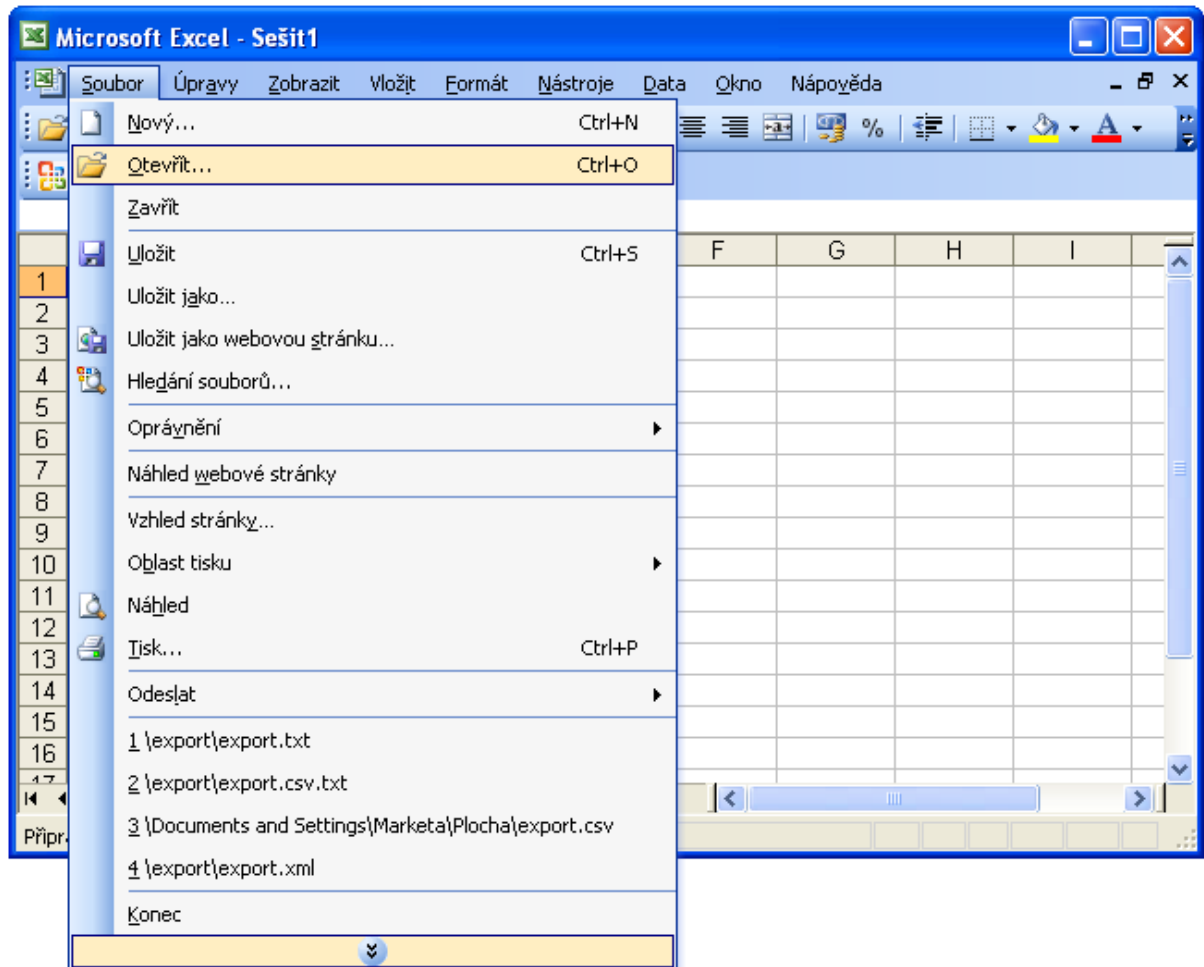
Microsoft Excel - Sešit1

Soubor Úpravy Zobrazit Vložit Formát Nástroje Data Okno Nápověda

Nový... Ctrl+N
Otevřít... Ctrl+O
Zavřít
Uložit Ctrl+S
Uložit jako...
Uložit jako webovou stránku...
Hledání souborů...
Oprávnění
Náhled webové stránky
Vzhled stránky...
Oblast tisku
Náhled
Tisk... Ctrl+P
Odeslat
1 \export\export.txt
2 \export\export.csv.txt
3 \Documents and Settings\Marketa\Plocha\export.csv
4 \export\export.xml
Konec

%

| F | G | H | I |
|---|---|---|---|

1
2
3
4
5
6
7
8
9
10
11
12
13
14
15
16

Připr